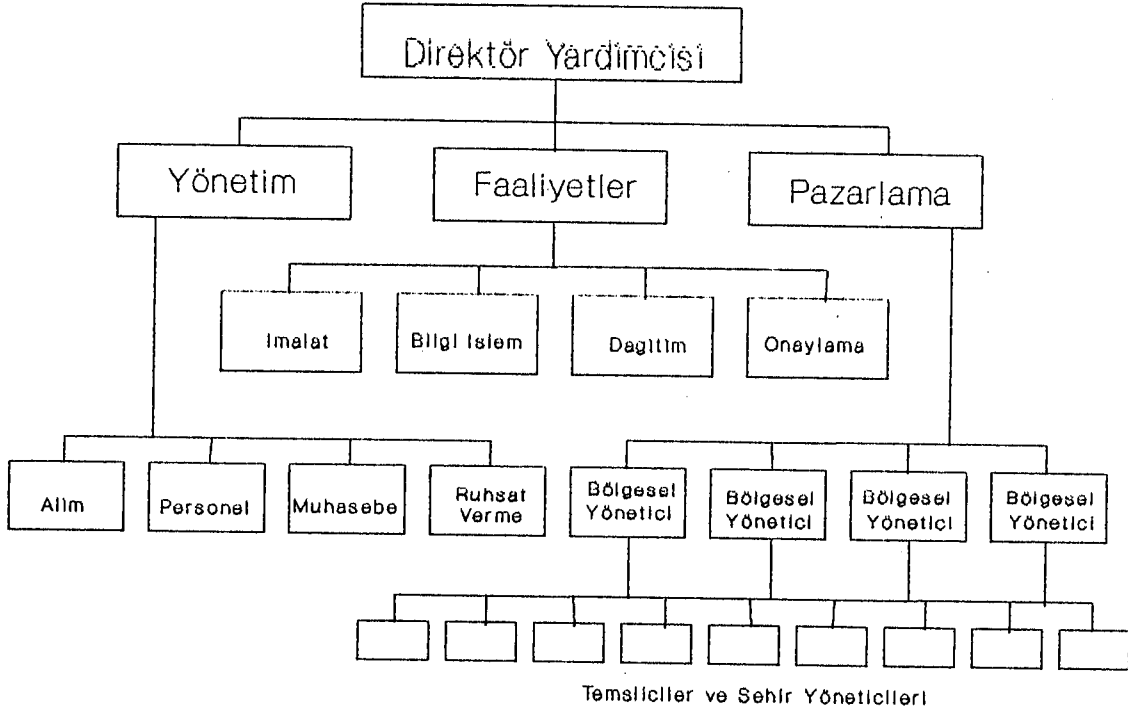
Direktör Yardimcisi

Yönetim

Faaliyetler

Pazarlama

Imalat

Bilgi Islem

Dagitim

Onaylama

Alim

Personel

Muhasebe

Ruhsat Verme

Bölgesel Yönetici

Bölgesel Yönetici

Bölgesel Yönetici

Bölgesel Yönetici

Temsilciler ve Sehir Yöneticileri